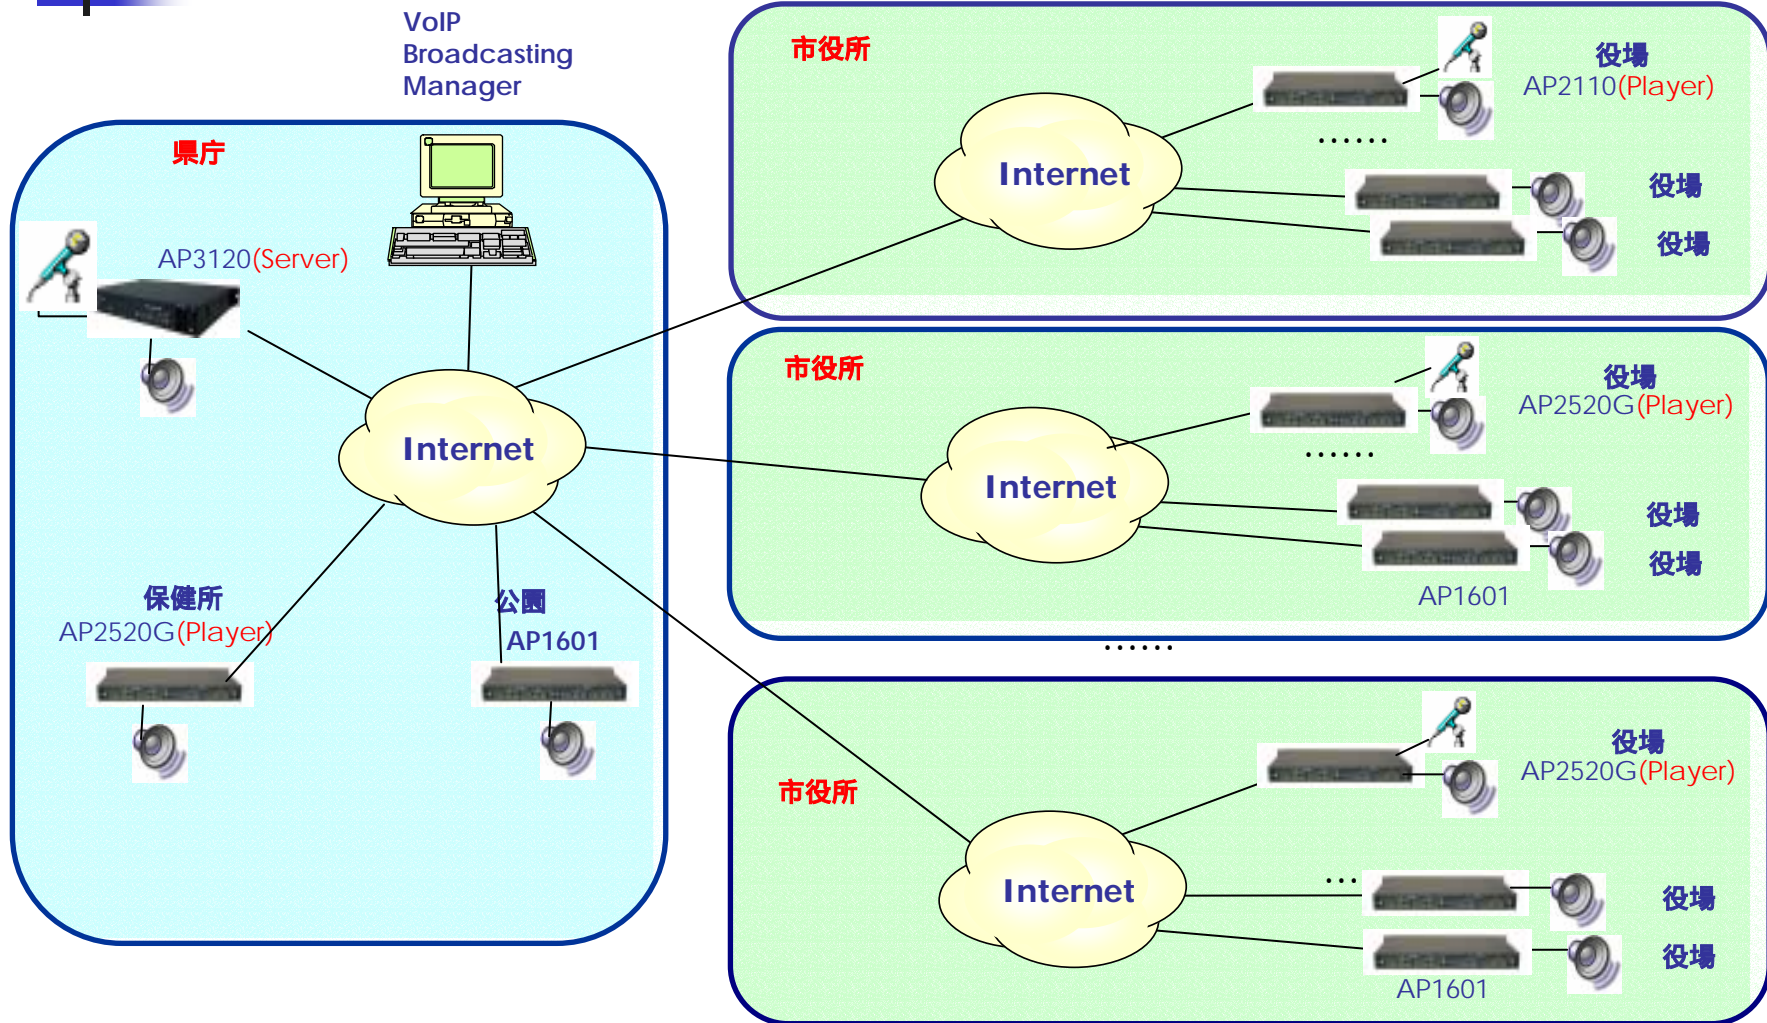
VoIP Broadcasting Manager

県庁

AP3120(Server)

Internet

保健所
AP2520G(Player)

公園
AP1601

市役所

Internet

役場
AP2110(Player)

......

役場

役場

市役所

Internet

役場
AP2520G(Player)

......

役場

役場

AP1601

......

市役所

Internet

役場
AP2520G(Player)

...

役場

役場

AP1601